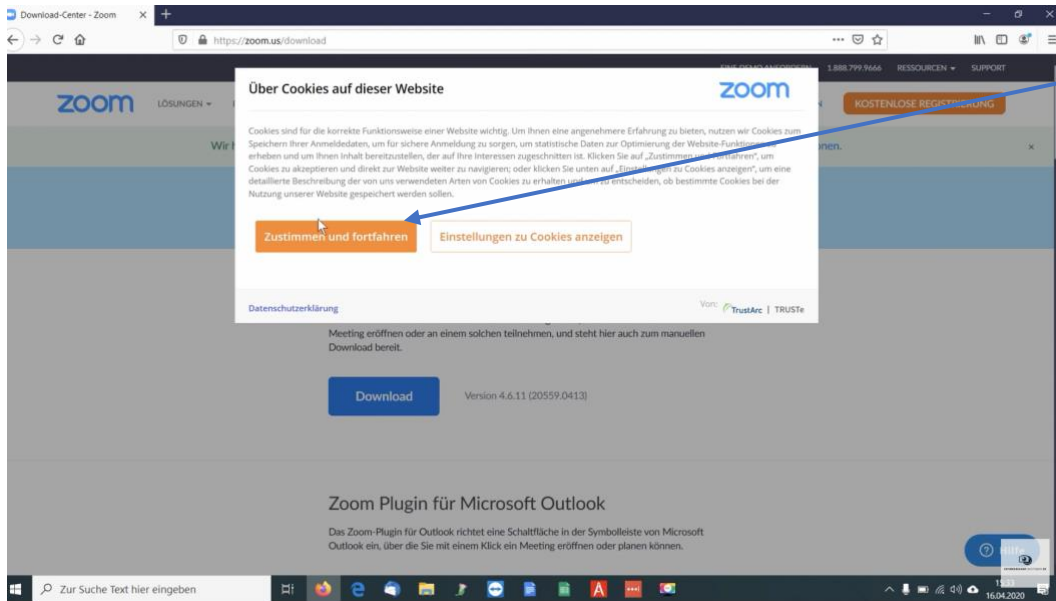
Download-Center - Zoom

https://zoom.us/download

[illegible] 1.888.799.9666 RESSOURCEN SUPPORT

zoom LÖSUNGEN

KOSTENLOSE REGIST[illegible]RUNG

Wir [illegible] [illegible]nen.

Über Cookies auf dieser Website

zoom

Cookies sind für die korrekte Funktionsweise einer Website wichtig. Um Ihnen eine angenehmere Erfahrung zu bieten, nutzen wir Cookies zum Speichern Ihrer Anmeldedaten, um für sichere Anmeldung zu sorgen, um statistische Daten zur Optimierung der Website-Funktion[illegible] erheben und um Ihnen Inhalt bereitzustellen, der auf Ihre Interessen zugeschnitten ist. Klicken Sie auf „Zustimmen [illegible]fahren", um Cookies zu akzeptieren und direkt zur Website weiter zu navigieren; oder klicken Sie unten auf „Einstell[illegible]gen zu Cookies anzeigen", um eine detaillierte Beschreibung der von uns verwendeten Arten von Cookies zu erhalten und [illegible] zu entscheiden, ob bestimmte Cookies bei der Nutzung unserer Website gespeichert werden sollen.

Zustimmen und fortfahren

Einstellungen zu Cookies anzeigen

Datenschutzerklärung

Von: TrustArc | TRUSTe

Meeting eröffnen oder an einem solchen teilnehmen, und steht hier auch zum manuellen Download bereit.

Download

Version 4.6.11 (20559.0413)

Zoom Plugin für Microsoft Outlook

Das Zoom-Plugin für Outlook richtet eine Schaltfläche in der Symbolleiste von Microsoft Outlook ein, über die Sie mit einem Klick ein Meeting eröffnen oder planen können.

Hilfe

Zur Suche Text hier eingeben

15:33
16.04.2020